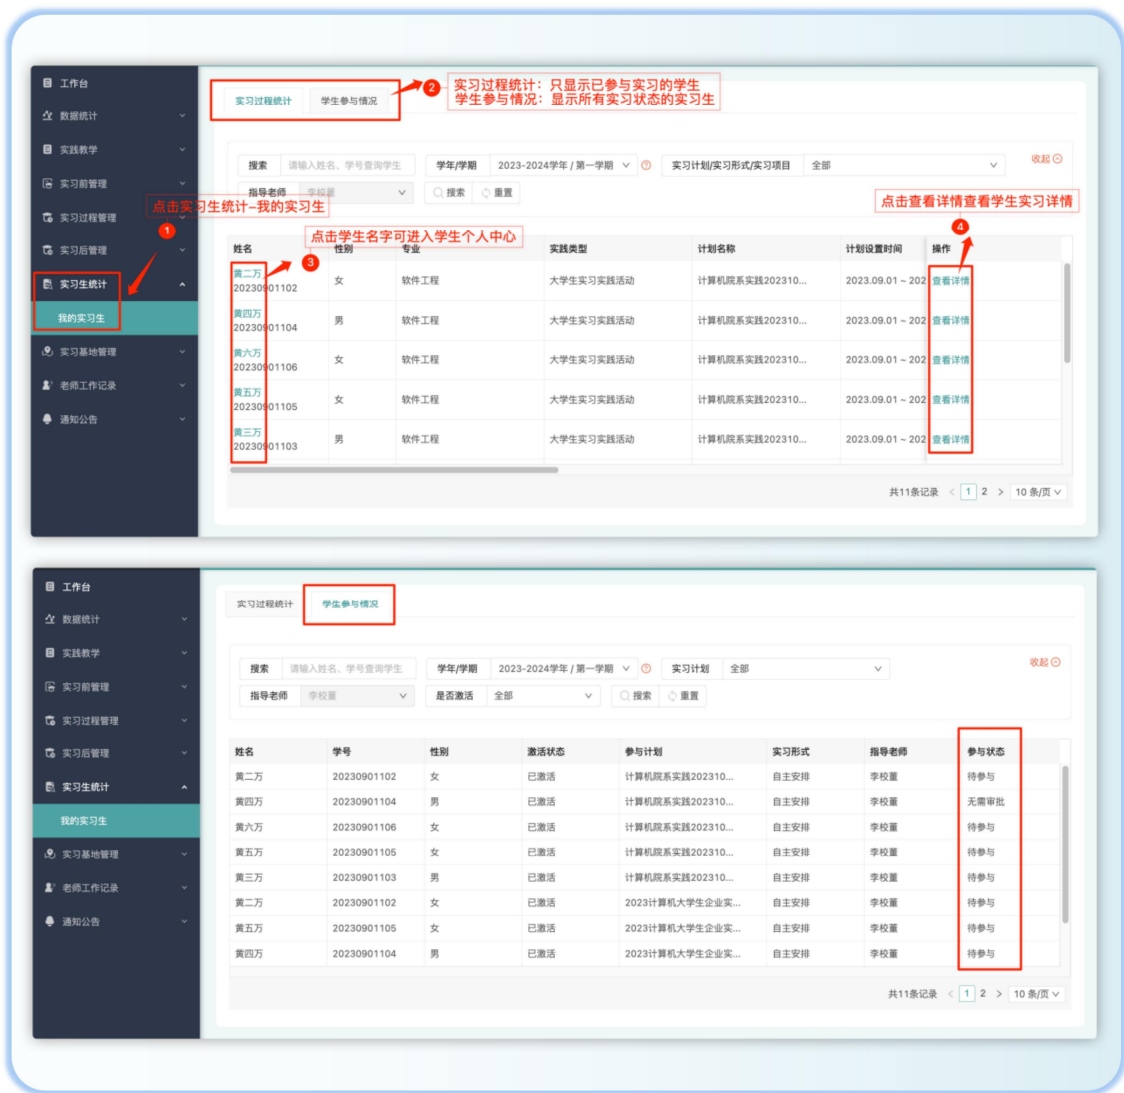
工作台
数据统计
实践教学
实习前管理
实习过程管理
实习后管理
实习生统计
我的实习生
实习基地管理
老师工作记录
通知公告

实习过程统计　学生参与情况

2 实习过程统计：只显示已参与实习的学生
学生参与情况：显示所有实习状态的实习生

搜索　请输入姓名、学号查询学生　学年/学期　2023-2024学年 / 第一学期　实习计划/实习形式/实习项目　全部　收起
指导老师　李校董　搜索　重置

点击实习生统计–我的实习生 1
点击学生名字可进入学生个人中心 3
点击查看详情查看学生实习详情 4

| 姓名 | 性别 | 专业 | 实践类型 | 计划名称 | 计划设置时间 | 操作 |
|---|---|---|---|---|---|---|
| 黄二万 20230901102 | 女 | 软件工程 | 大学生实习实践活动 | 计算机院系实践202310... | 2023.09.01 ~ 202 | 查看详情 |
| 黄四万 20230901104 | 男 | 软件工程 | 大学生实习实践活动 | 计算机院系实践202310... | 2023.09.01 ~ 202 | 查看详情 |
| 黄六万 20230901106 | 女 | 软件工程 | 大学生实习实践活动 | 计算机院系实践202310... | 2023.09.01 ~ 202 | 查看详情 |
| 黄五万 20230901105 | 女 | 软件工程 | 大学生实习实践活动 | 计算机院系实践202310... | 2023.09.01 ~ 202 | 查看详情 |
| 黄三万 20230901103 | 男 | 软件工程 | 大学生实习实践活动 | 计算机院系实践202310... | 2023.09.01 ~ 202 | 查看详情 |

共11条记录 < 1 2 > 10 条/页

工作台
数据统计
实践教学
实习前管理
实习过程管理
实习后管理
实习生统计
我的实习生
实习基地管理
老师工作记录
通知公告

实习过程统计　学生参与情况

搜索　请输入姓名、学号查询学生　学年/学期　2023-2024学年 / 第一学期　实习计划　全部　收起
指导老师　李校董　是否激活　全部　搜索　重置

| 姓名 | 学号 | 性别 | 激活状态 | 参与计划 | 实习形式 | 指导老师 | 参与状态 |
|---|---|---|---|---|---|---|---|
| 黄二万 | 20230901102 | 女 | 已激活 | 计算机院系实践202310... | 自主安排 | 李校董 | 待参与 |
| 黄四万 | 20230901104 | 男 | 已激活 | 计算机院系实践202310... | 自主安排 | 李校董 | 无需审批 |
| 黄六万 | 20230901106 | 女 | 已激活 | 计算机院系实践202310... | 自主安排 | 李校董 | 待参与 |
| 黄五万 | 20230901105 | 女 | 已激活 | 计算机院系实践202310... | 自主安排 | 李校董 | 待参与 |
| 黄三万 | 20230901103 | 男 | 已激活 | 计算机院系实践202310... | 自主安排 | 李校董 | 待参与 |
| 黄二万 | 20230901102 | 女 | 已激活 | 2023计算机大学生企业实... | 自主安排 | 李校董 | 待参与 |
| 黄五万 | 20230901105 | 女 | 已激活 | 2023计算机大学生企业实... | 自主安排 | 李校董 | 待参与 |
| 黄四万 | 20230901104 | 男 | 已激活 | 2023计算机大学生企业实... | 自主安排 | 李校董 | 待参与 |

共11条记录 < 1 2 > 10 条/页